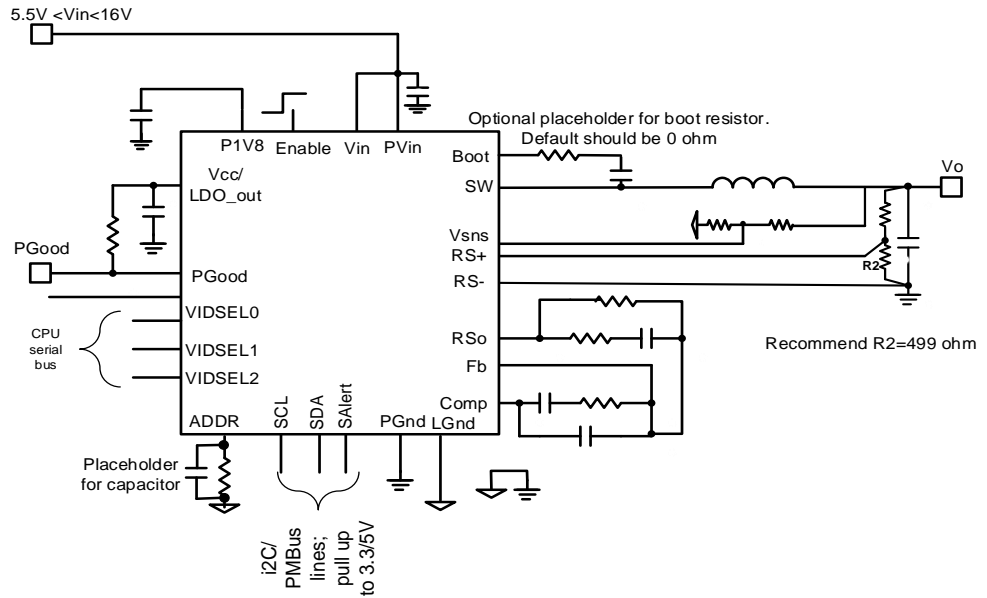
5.5V <Vin<16V

P1V8 Enable Vin PVin

Optional placeholder for boot resistor. Default should be 0 ohm

Boot

SW

Vo

Vcc/ LDO_out

PGood

PGood

Vsns

RS+

RS-

R2

VIDSEL0

CPU serial bus

VIDSEL1

VIDSEL2

RSo

Recommend R2=499 ohm

Fb

Comp

ADDR SCL SDA SAlert PGnd LGnd

Placeholder for capacitor

i2C/ PMBus lines; pull up to 3.3/5V